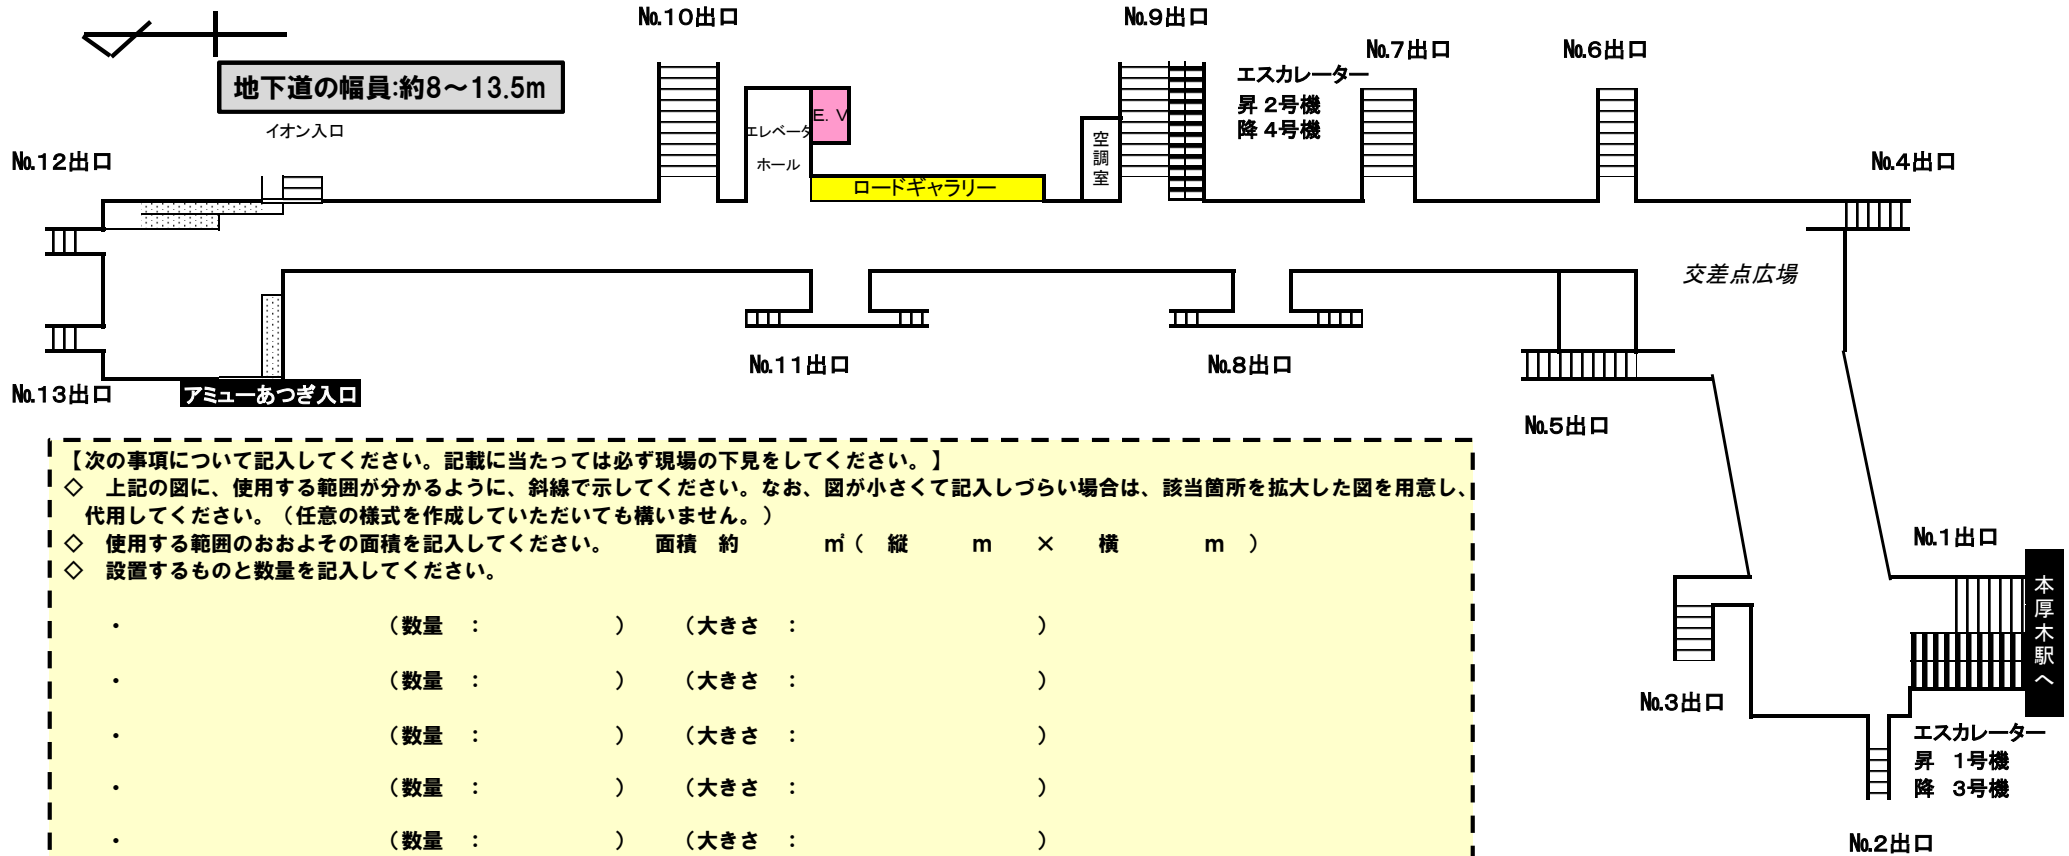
地下道の幅員:約8～13.5m

No.10出口

No.9出口

No.7出口

No.6出口

エスカレーター
昇 2号機
降 4号機

イオン入口

E. V

エレベーター
ホール

空調室

ロードギャラリー

No.12出口

No.4出口

交差点広場

No.11出口

No.8出口

No.13出口

アミューあつぎ入口

No.5出口

【次の事項について記入してください。記載に当たっては必ず現場の下見をしてください。】
◇ 上記の図に、使用する範囲が分かるように、斜線で示してください。なお、図が小さくて記入しづらい場合は、該当箇所を拡大した図を用意し、代用してください。（任意の様式を作成していただいても構いません。）
◇ 使用する範囲のおおよその面積を記入してください。 面積 約 ㎡（ 縦 m × 横 m ）
◇ 設置するものと数量を記入してください。

・ （数量 ： ） （大きさ ： ）

・ （数量 ： ） （大きさ ： ）

・ （数量 ： ） （大きさ ： ）

・ （数量 ： ） （大きさ ： ）

・ （数量 ： ） （大きさ ： ）

No.1出口

本厚木駅へ

No.3出口

エスカレーター
昇 1号機
降 3号機

No.2出口